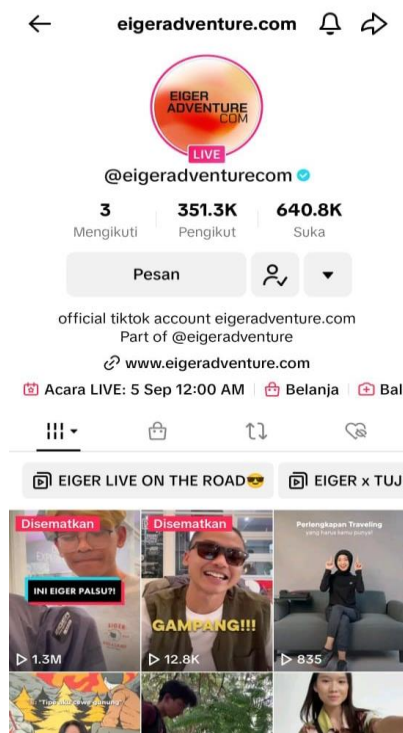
eigeradventure.com

EIGER ADVENTURE .COM

LIVE

@eigeradventurecom

3
Mengikuti

351.3K
Pengikut

640.8K
Suka

Pesan

official tiktok account eigeradventure.com
Part of @eigeradventure

www.eigeradventure.com

Acara LIVE: 5 Sep 12:00 AM | Belanja | Bal

EIGER LIVE ON THE ROAD😎

EIGER x TUJ

Disematkan

INI EIGER PALSU?!

1.3M

Disematkan

GAMPANG!!!

12.8K

Perlengkapan Traveling
yang harus kamu punya!

835

Tipe-tipe cewe gunung